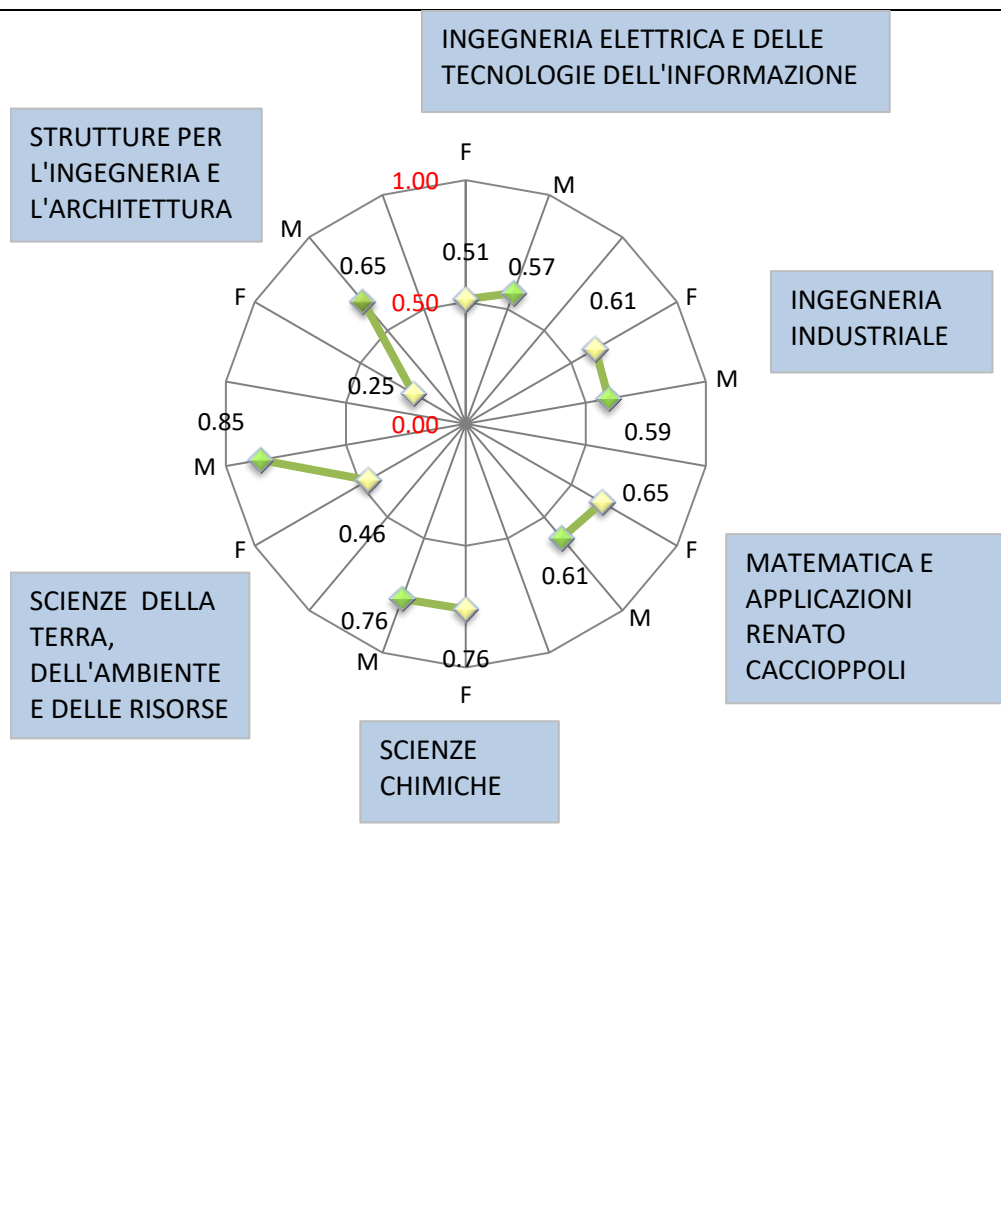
INGEGNERIA ELETTRICA E DELLE TECNOLOGIE DELL'INFORMAZIONE

STRUTTURE PER L'INGEGNERIA E L'ARCHITETTURA

F
M
1.00
0.51
0.57
M
0.65
0.61
F
F
0.50
INGEGNERIA INDUSTRIALE
M
0.25
0.00
0.59
0.85
M
0.65
F
0.46
F
MATEMATICA E APPLICAZIONI RENATO CACCIOPPOLI
0.61
M
0.76
M
0.76
F

SCIENZE DELLA TERRA, DELL'AMBIENTE E DELLE RISORSE

SCIENZE CHIMICHE